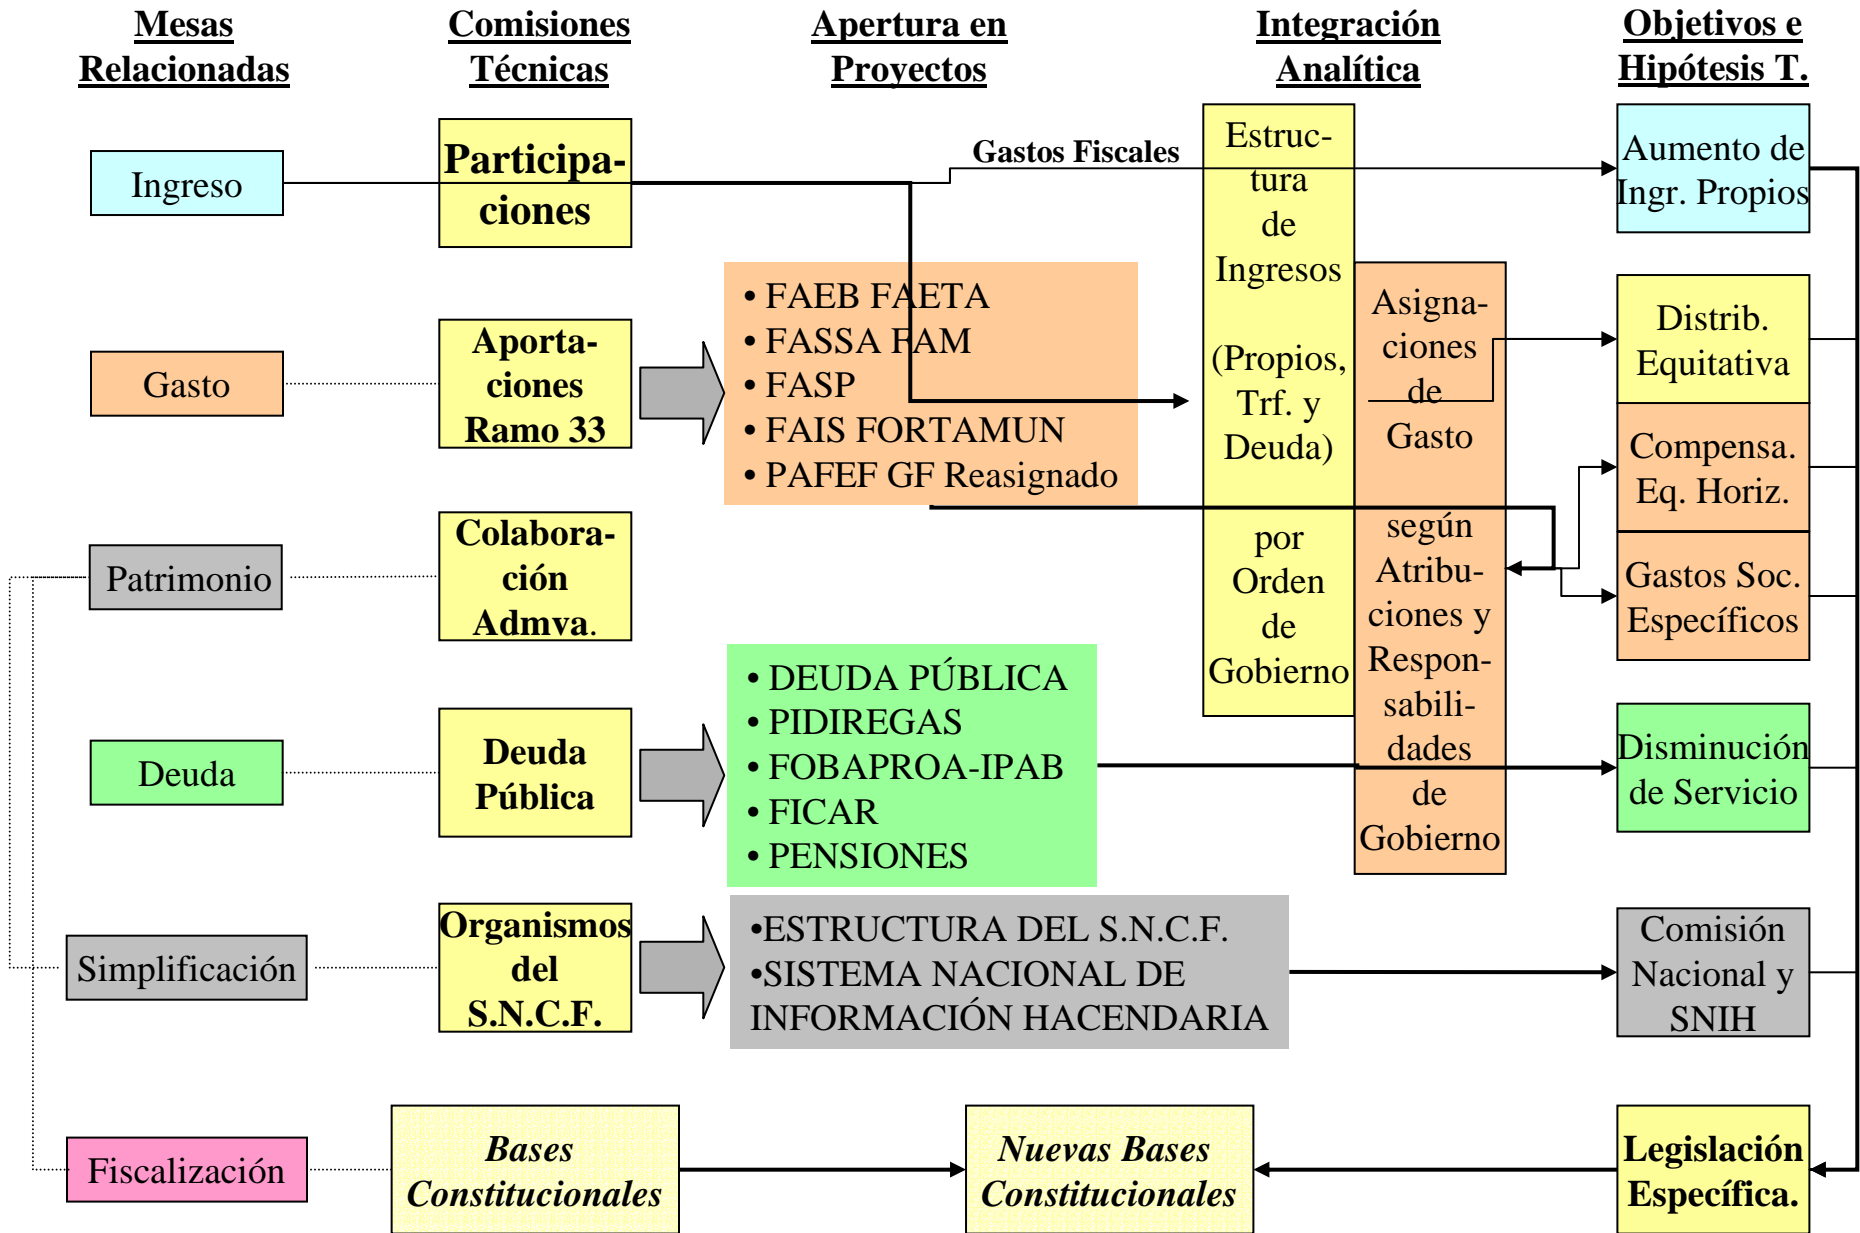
Mesas Relacionadas

Comisiones Técnicas

Apertura en Proyectos

Integración Analítica

Objetivos e Hipótesis T.

Ingreso

Participaciones

Gastos Fiscales

Estructura de Ingresos (Propios, Trf. y Deuda) por Orden de Gobierno

Aumento de Ingr. Propios

Gasto

Aportaciones Ramo 33

• FAEB FAETA
• FASSA FAM
• FASP
• FAIS FORTAMUN
• PAFEF GF Reasignado

Asignaciones de Gasto según Atribuciones y Responsabilidades de Gobierno

Distrib. Equitativa

Compensa. Eq. Horiz.

Gastos Soc. Específicos

Patrimonio

Colaboración Admva.

Deuda

Deuda Pública

• DEUDA PÚBLICA
• PIDIREGAS
• FOBAPROA-IPAB
• FICAR
• PENSIONES

Disminución de Servicio

Simplificación

Organismos del S.N.C.F.

•ESTRUCTURA DEL S.N.C.F.
•SISTEMA NACIONAL DE INFORMACIÓN HACENDARIA

Comisión Nacional y SNIH

Fiscalización

Bases Constitucionales

Nuevas Bases Constitucionales

Legislación Específica.